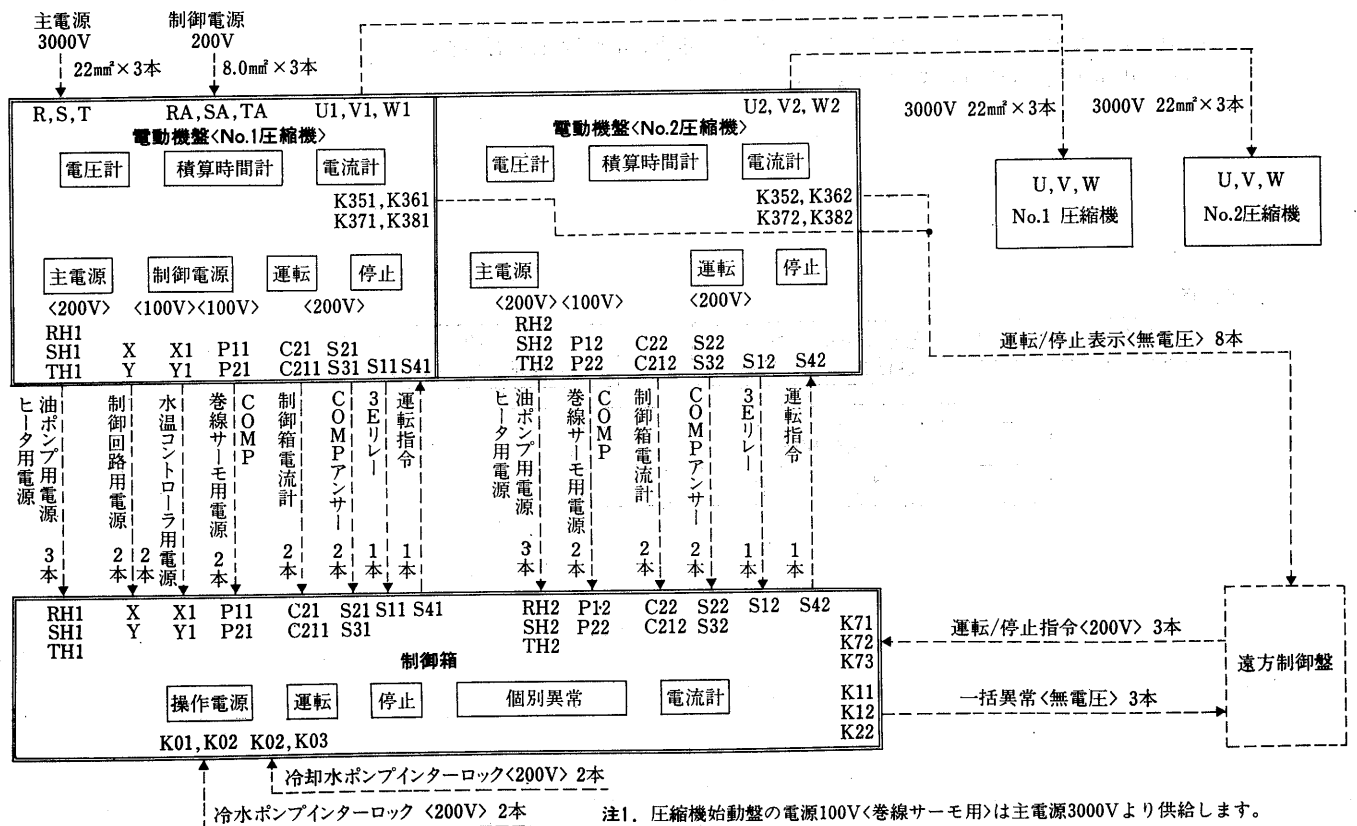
主電源
3000V
22㎟×3本

制御電源
200V
8.0㎟×3本

R,S,T RA,SA,TA U1,V1,W1
電動機盤〈No.1圧縮機〉
電圧計 積算時間計 電流計
K351,K361
K371,K381
主電源 制御電源 運転 停止
〈200V〉〈100V〉〈100V〉 〈200V〉
RH1 SH1 TH1 X Y X1 Y1 P11 P21 C21 C211 S21 S31 S11 S41

U2,V2,W2
電動機盤〈No.2圧縮機〉
電圧計 積算時間計 電流計
K352,K362
K372,K382
主電源 運転 停止
〈200V〉〈100V〉 〈200V〉
RH2 SH2 TH2 P12 P22 C22 C212 S22 S32 S12 S42

3000V 22㎟×3本
3000V 22㎟×3本

U,V,W
No.1 圧縮機

U,V,W
No.2圧縮機

運転/停止表示〈無電圧〉 8本

油ポンプ用電源 ヒータ用電源 3本
制御回路用電源 2本
水温コントローラ用電源 2本
巻線サーモ用電源 2本
COMP
制御箱電流計 2本
COMPアンサー 2本
3Eリレー 1本
運転指令 1本

油ポンプ用電源 ヒータ用電源 3本
巻線サーモ用電源 2本
COMP
制御箱電流計 2本
COMPアンサー 2本
3Eリレー 1本
運転指令 1本

RH1 SH1 TH1 X Y X1 Y1 P11 P21 C21 C211 S21 S31 S11 S41 RH2 SH2 TH2 P12 P22 C22 C212 S22 S32 S12 S42
制御箱
操作電源 運転 停止 個別異常 電流計
K01,K02 K02,K03
K71
K72
K73
K11
K12
K22

運転/停止指令〈200V〉 3本
一括異常〈無電圧〉 3本
遠方制御盤

冷却水ポンプインターロック〈200V〉 2本
冷水ポンプインターロック 〈200V〉 2本

注1. 圧縮機始動盤の電源100V〈巻線サーモ用〉は主電源3000Vより供給します。